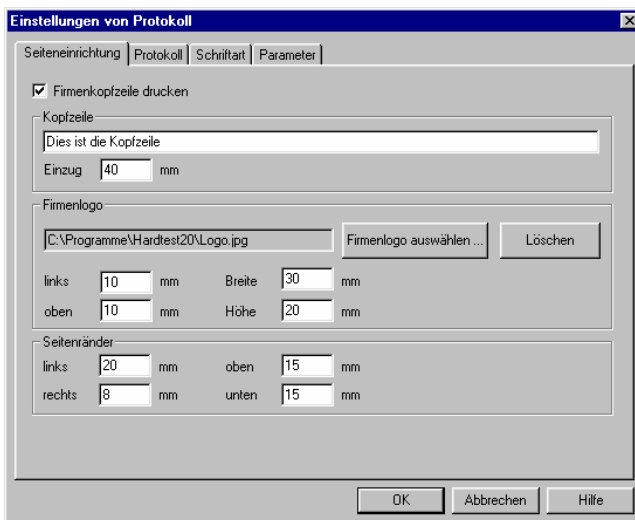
Einstellungen von Protokoll

Seiteneinrichtung | Protokoll | Schriftart | Parameter

Firmenkopfzeile drucken

Kopfzeile

Dies ist die Kopfzeile

Einzug 40 mm

Firmenlogo

C:\Programme\Hardtest20\Logo.jpg

Firmenlogo auswählen ...

Löschen

links 10 mm Breite 30 mm

oben 10 mm Höhe 20 mm

Seitenränder

links 20 mm oben 15 mm

rechts 8 mm unten 15 mm

OK

Abbrechen

Hilfe